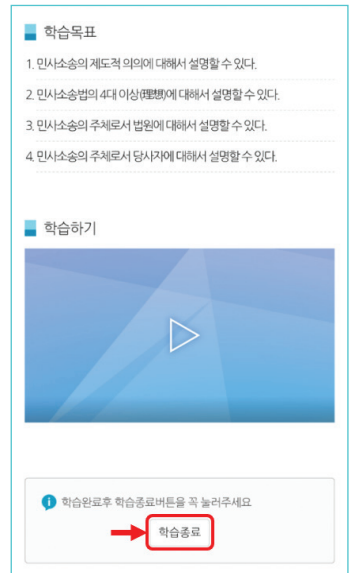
학습목표

1. 민사소송의 제도적 의의에 대해서 설명할 수 있다.

2. 민사소송법의 4대 이상(理想)에 대해서 설명할 수 있다.

3. 민사소송의 주체로서 법원에 대해서 설명할 수 있다.

4. 민사소송의 주체로서 당사자에 대해서 설명할 수 있다.

학습하기

학습완료후 학습종료버튼을 꼭 눌러주세요

학습종료